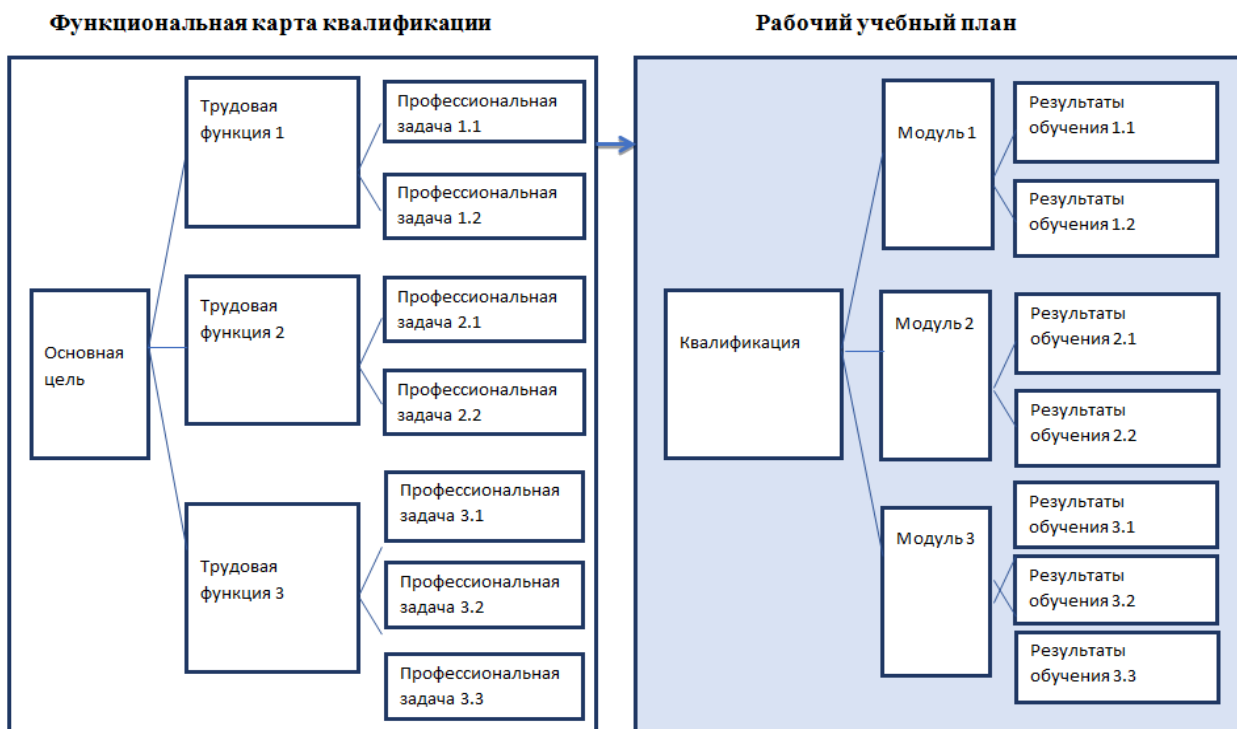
Функциональная карта квалификации

Основная цель

Трудовая функция 1

Профессиональная задача 1.1

Профессиональная задача 1.2

Трудовая функция 2

Профессиональная задача 2.1

Профессиональная задача 2.2

Трудовая функция 3

Профессиональная задача 3.1

Профессиональная задача 3.2

Профессиональная задача 3.3

Рабочий учебный план

Квалификация

Модуль 1

Результаты обучения 1.1

Результаты обучения 1.2

Модуль 2

Результаты обучения 2.1

Результаты обучения 2.2

Модуль 3

Результаты обучения 3.1

Результаты обучения 3.2

Результаты обучения 3.3